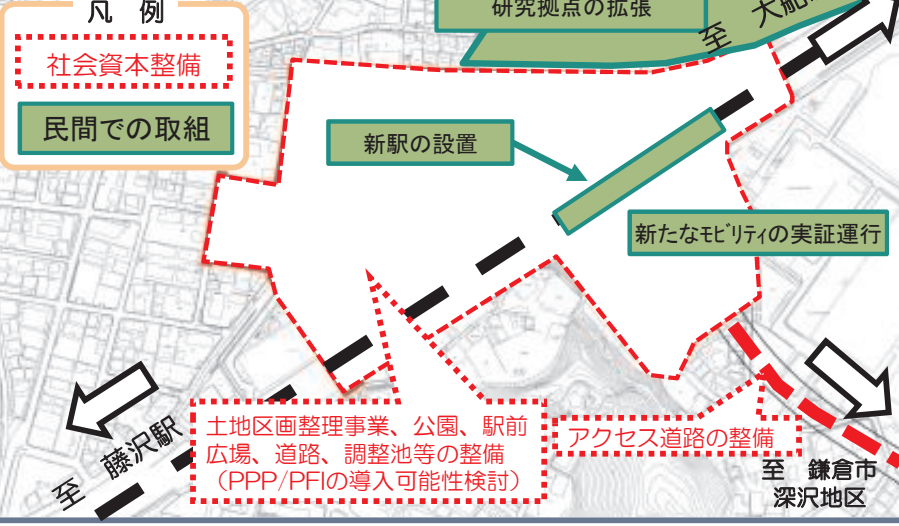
凡 例

社会資本整備

民間での取組

研究拠点の拡張

至 大船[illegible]

新駅の設置

新たなモビリティの実証運行

至 藤沢駅

土地区画整理事業、公園、駅前広場、道路、調整池等の整備（PPP/PFIの導入可能性検討）

アクセス道路の整備

至 鎌倉市深沢地区